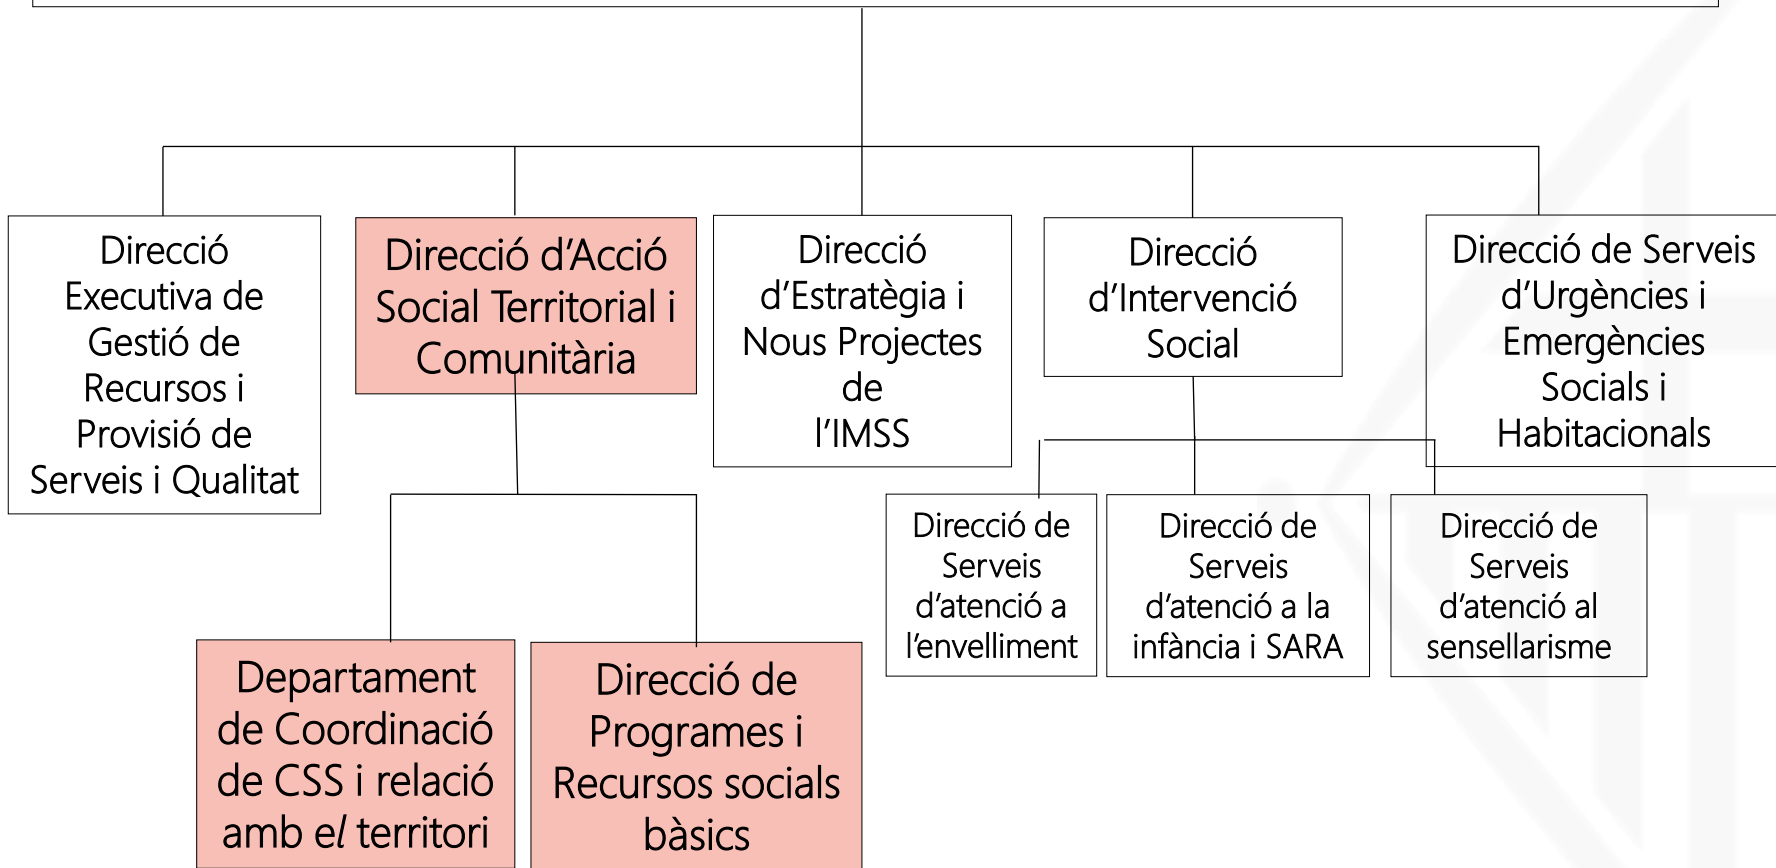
Direcció Executiva de Gestió de Recursos i Provisió de Serveis i Qualitat

Direcció d'Acció Social Territorial i Comunitària

Direcció d'Estratègia i Nous Projectes de l'IMSS

Direcció d'Intervenció Social

Direcció de Serveis d'Urgències i Emergències Socials i Habitacionals

Direcció de Serveis d'atenció a l'envelliment

Direcció de Serveis d'atenció a la infància i SARA

Direcció de Serveis d'atenció al sensellarisme

Departament de Coordinació de CSS i relació amb el territori

Direcció de Programes i Recursos socials bàsics